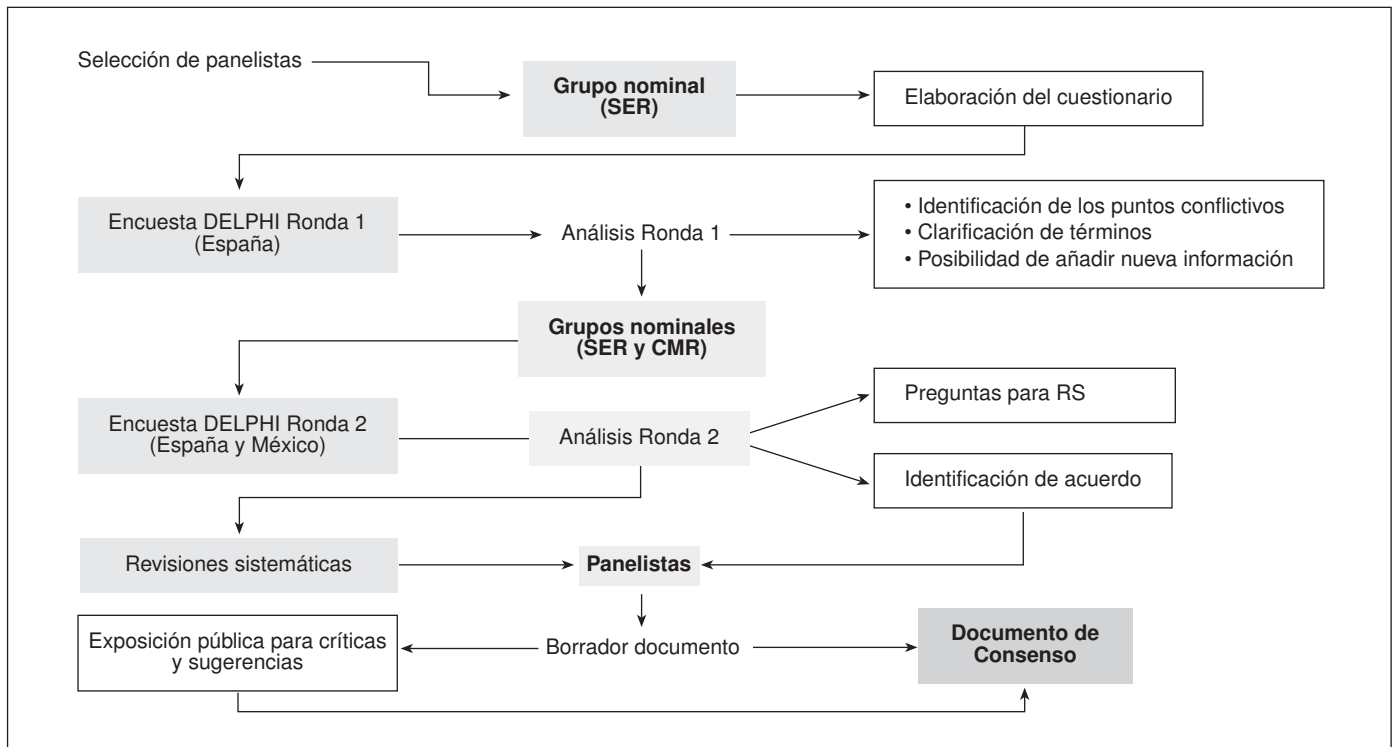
Selección de panelistas

Grupo nominal (SER)

Elaboración del cuestionario

Encuesta DELPHI Ronda 1 (España)

Análisis Ronda 1

• Identificación de los puntos conflictivos
• Clarificación de términos
• Posibilidad de añadir nueva información

Grupos nominales (SER y CMR)

Encuesta DELPHI Ronda 2 (España y México)

Análisis Ronda 2

Preguntas para RS

Identificación de acuerdo

Revisiones sistemáticas

Panelistas

Exposición pública para críticas y sugerencias

Borrador documento

Documento de Consenso